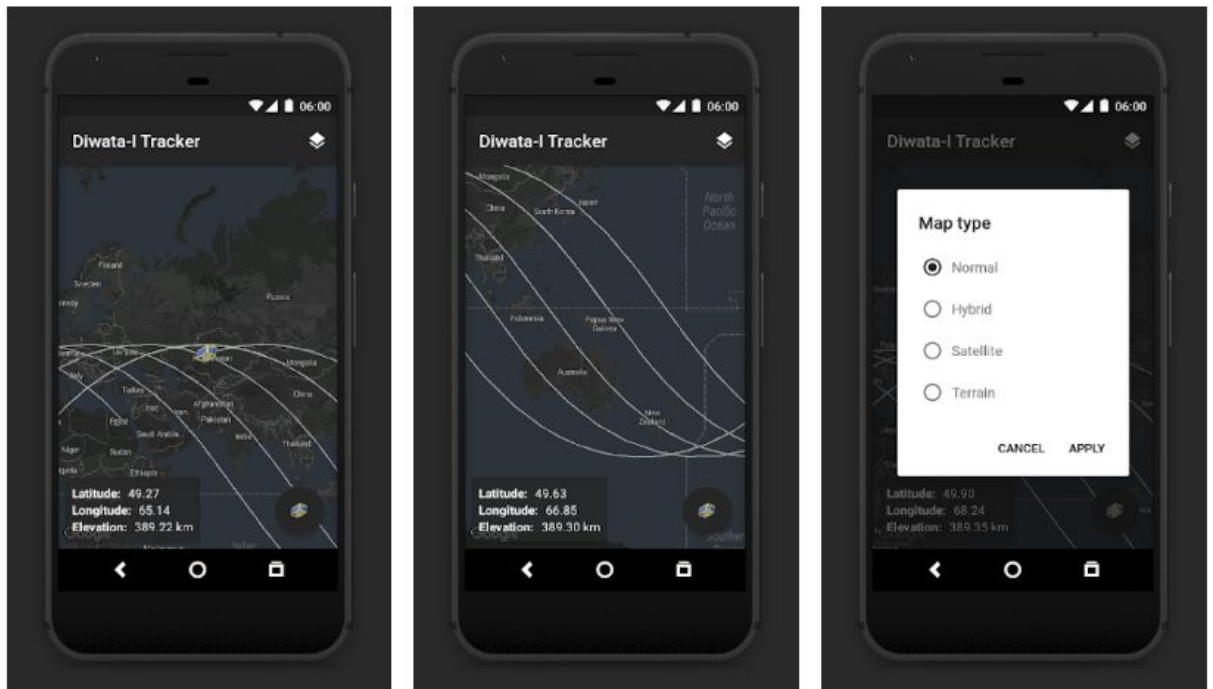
06:00

Diwata-I Tracker

Finland
Sweden
Norway
Russia
Ukraine
Kazakhstan
Mongolia
Italy
Turkey
Iraq
Afghanistan
Pakistan
China
Egypt
Saudi Arabia
India
Thailand
Niger
Sudan
Nigeria
Ethiopia
Kenya

Latitude: 49.27
Longitude: 65.14
Elevation: 389.22 km

Google

06:00

Diwata-I Tracker

Mongolia
China
South Korea
Japan
Thailand
North Pacific Ocean
Indonesia
Papua New Guinea
Australia
New Zealand

Latitude: 49.63
Longitude: 66.85
Elevation: 389.30 km

Google

06:00

Diwata-I Tracker

Map type

Normal
Hybrid
Satellite
Terrain

CANCEL
APPLY

Latitude: 49.90
Longitude: 68.24
Elevation: 389.35 km